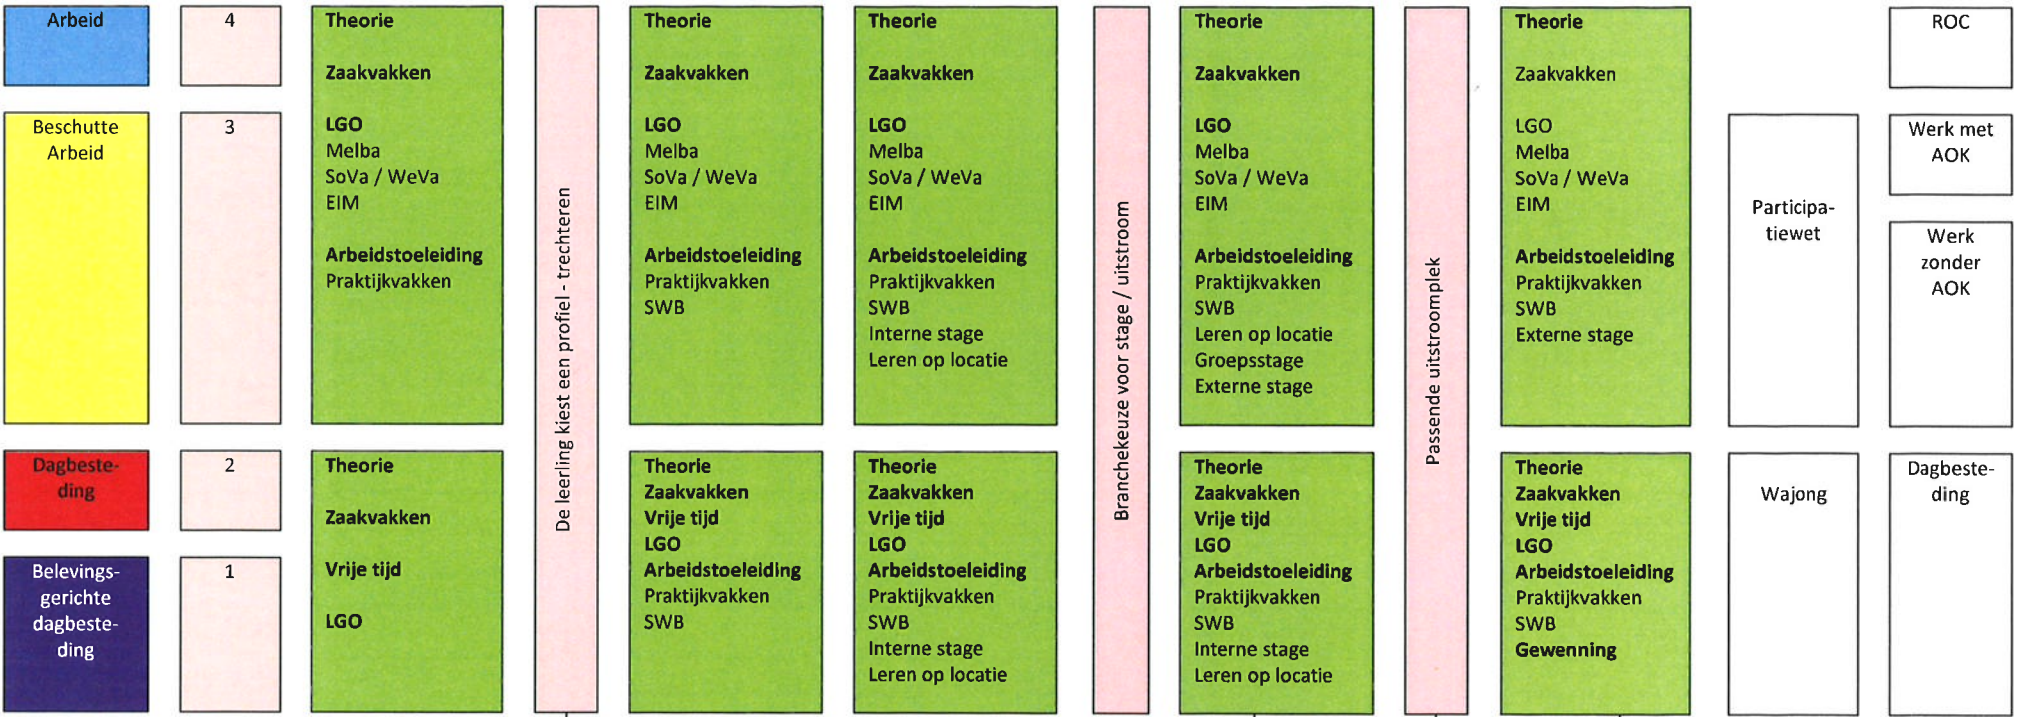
Arbeid

4

Beschutte Arbeid

3

Dagbesteding

2

Belevingsgerichte dagbesteding

1

Theorie

Zaakvakken

LGO
Melba
SoVa / WeVa
EIM

Arbeidstoeleiding
Praktijkvakken

Theorie

Zaakvakken

Vrije tijd

LGO

De leerling kiest een profiel - trechteren

Theorie

Zaakvakken

LGO
Melba
SoVa / WeVa
EIM

Arbeidstoeleiding
Praktijkvakken
SWB

Theorie
Zaakvakken
Vrije tijd
LGO
Arbeidstoeleiding
Praktijkvakken
SWB

Theorie

Zaakvakken

LGO
Melba
SoVa / WeVa
EIM

Arbeidstoeleiding
Praktijkvakken
SWB
Interne stage
Leren op locatie

Theorie
Zaakvakken
Vrije tijd
LGO
Arbeidstoeleiding
Praktijkvakken
SWB
Interne stage
Leren op locatie

Branchekeuze voor stage / uitstroom

Theorie

Zaakvakken

LGO
Melba
SoVa / WeVa
EIM

Arbeidstoeleiding
Praktijkvakken
SWB
Leren op locatie
Groepsstage
Externe stage

Theorie
Zaakvakken
Vrije tijd
LGO
Arbeidstoeleiding
Praktijkvakken
SWB
Interne stage
Leren op locatie

Passende uitstroomplek

Theorie

Zaakvakken

LGO
Melba
SoVa / WeVa
EIM

Arbeidstoeleiding
Praktijkvakken
SWB
Externe stage

Theorie
Zaakvakken
Vrije tijd
LGO
Arbeidstoeleiding
Praktijkvakken
SWB
Gewenning

Participatiewet

Wajong

ROC

Werk met AOK

Werk zonder AOK

Dagbesteding